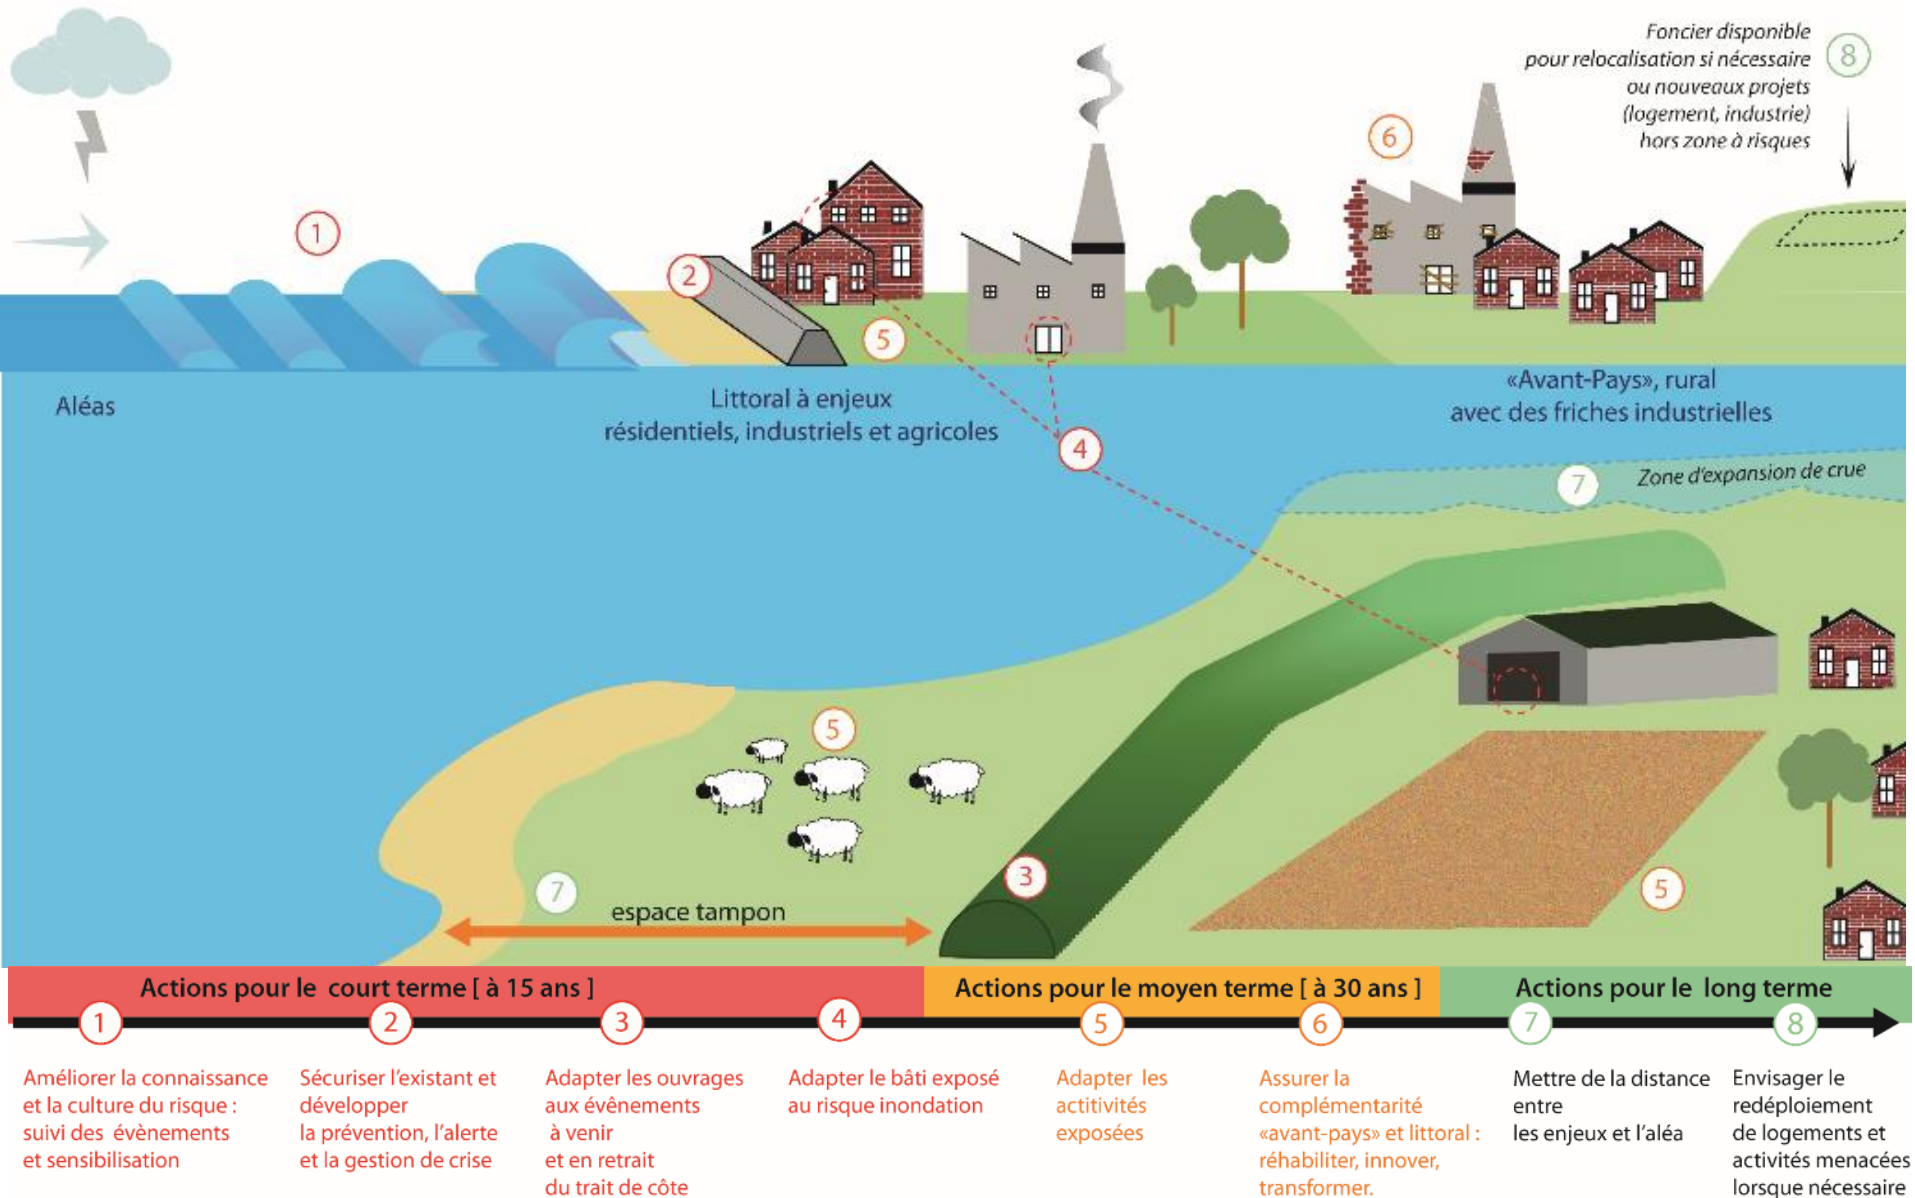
Foncier disponible pour relocalisation si nécessaire ou nouveaux projets (logement, industrie) hors zone à risques

8

1

2

6

5

Aléas

Littoral à enjeux résidentiels, industriels et agricoles

4

«Avant-Pays», rural avec des friches industrielles

7

Zone d'expansion de crue

5

3

5

7

espace tampon

Actions pour le court terme [ à 15 ans ]

Actions pour le moyen terme [ à 30 ans ]

Actions pour le long terme

1
Améliorer la connaissance et la culture du risque : suivi des évènements et sensibilisation

2
Sécuriser l'existant et développer la prévention, l'alerte et la gestion de crise

3
Adapter les ouvrages aux évènements à venir et en retrait du trait de côte

4
Adapter le bâti exposé au risque inondation

5
Adapter les actitivités exposées

6
Assurer la complémentarité «avant-pays» et littoral : réhabiliter, innover, transformer.

7
Mettre de la distance entre les enjeux et l'aléa

8
Envisager le redéploiement de logements et activités menacées lorsque nécessaire